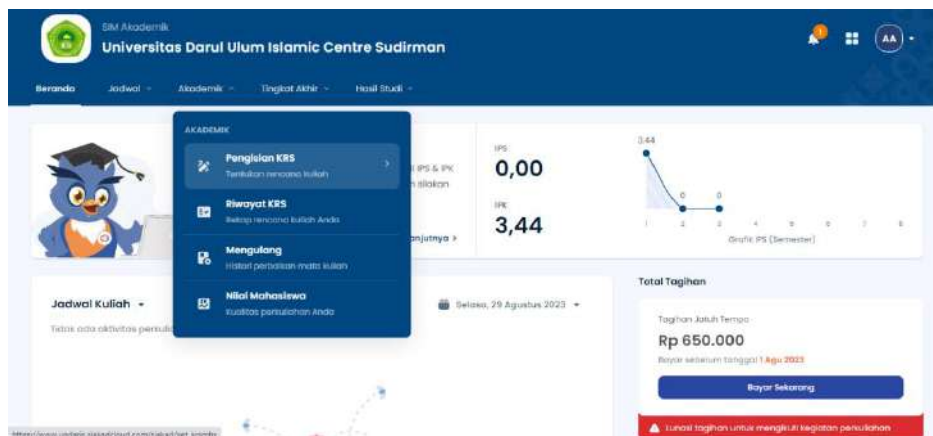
SIM Akademik
Universitas Darul Ulum Islamic Centre Sudirman

1

AA

Beranda Jadwal Akademik Tingkat Akhir Hasil Studi

AKADEMIK

Pengisian KRS
Tentukan rencana kuliah

Riwayat KRS
Rekap rencana kuliah Anda

Mengulang
Histori perbaikan mata kuliah

Nilai Mahasiswa
Kualitas perkuliahan Anda

IPS & IPK
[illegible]silakan

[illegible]anjutnya >

IPS
0,00

IPK
3,44

3.44
0 0
1 2 3 4 5 6 7 8
Grafik IPS (Semester)

Jadwal Kuliah

Tidak ada aktivitas perkuli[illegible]

Selasa, 29 Agustus 2023

Total Tagihan

Tagihan Jatuh Tempo
Rp 650.000
Bayar sebelum tanggal 1 Agu 2023

Bayar Sekarang

Lunasi tagihan untuk mengikuti kegiatan perkuliahan

https://www.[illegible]